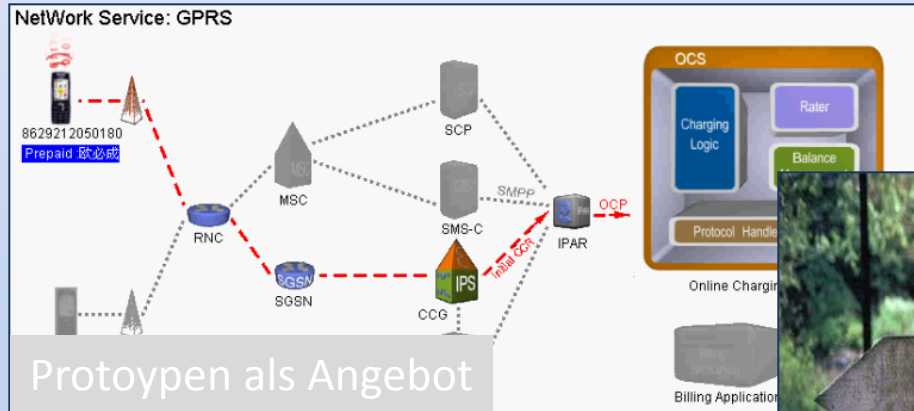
NetWork Service: GPRS

8629212050180
Prepaid 欧必成

RNC

MSC

SGSN

SCP

SMS-C

SMPP

IPS

CCG

Initial CCs

IPAR

OCP

OCS

Charging Logic

Rater

Balance

Protocol Handle

Online Chargin

Billing Application

Protoypen als Angebot